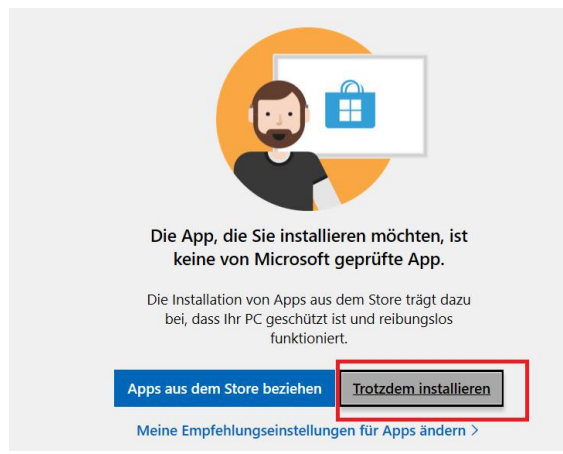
Die App, die Sie installieren möchten, ist keine von Microsoft geprüfte App.

Die Installation von Apps aus dem Store trägt dazu bei, dass Ihr PC geschützt ist und reibungslos funktioniert.

Apps aus dem Store beziehen

Trotzdem installieren

Meine Empfehlungseinstellungen für Apps ändern >